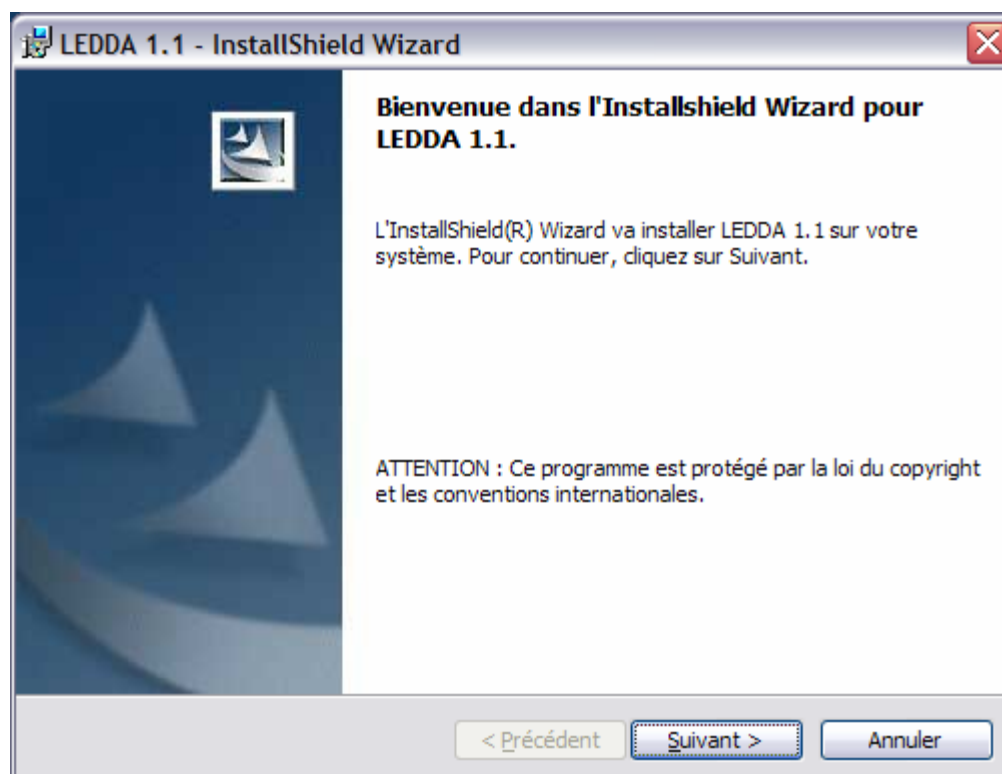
LEDDA 1.1 - InstallShield Wizard

Bienvenue dans l'Installshield Wizard pour LEDDA 1.1.

L'InstallShield(R) Wizard va installer LEDDA 1.1 sur votre système. Pour continuer, cliquez sur Suivant.

ATTENTION : Ce programme est protégé par la loi du copyright et les conventions internationales.

< Précédent
Suivant >
Annuler